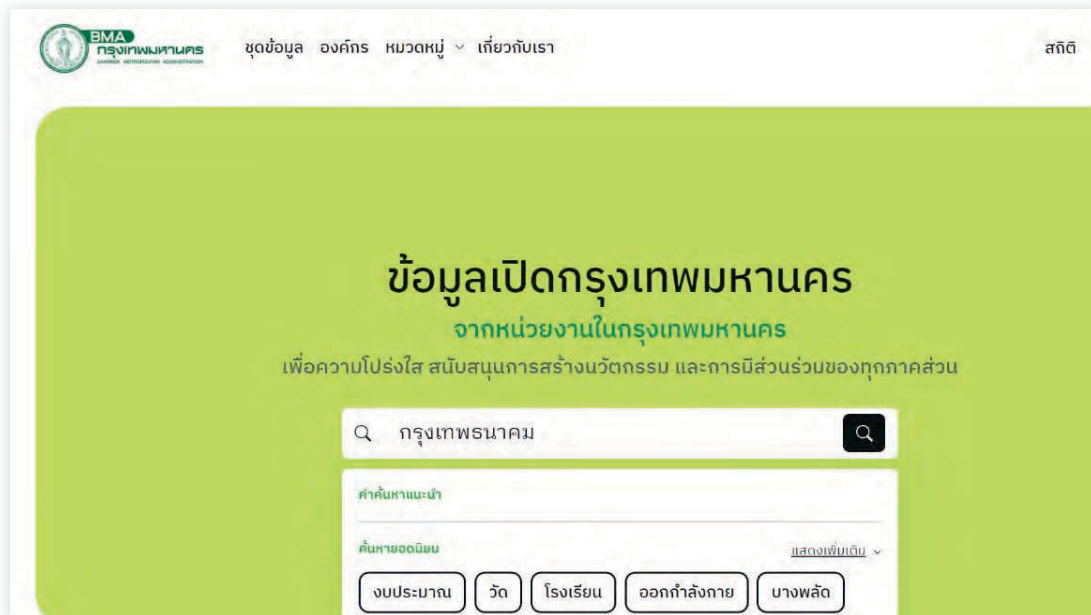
BMA
กรุงเทพมหานคร
BANGKOK METROPOLITAN ADMINISTRATION

ชุดข้อมูล องค์กร หมวดหมู่ เกี่ยวกับเรา

สถิติ

ข้อมูลเปิดกรุงเทพมหานคร

จากหน่วยงานในกรุงเทพมหานคร

เพื่อความโปร่งใส สนับสนุนการสร้างนวัตกรรม และการมีส่วนร่วมของทุกภาคส่วน

กรุงเทพธนาคม

คำค้นหาแนะนำ

ค้นหายอดนิยม

แสดงเพิ่มเติม

งบประมาณ

วัด

โรงเรียน

ออกกำลังกาย

บางพลัด